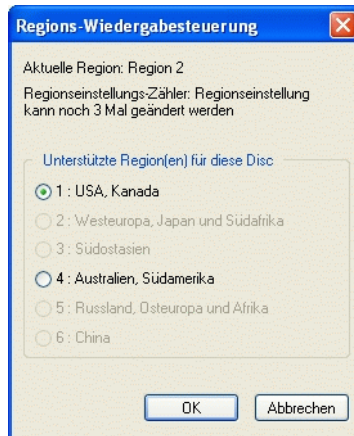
Regions-Wiedergabesteuerung

Aktuelle Region: Region 2

Regionseinstellungs-Zähler: Regionseinstellung kann noch 3 Mal geändert werden

Unterstützte Region(en) für diese Disc

1 : USA, Kanada

2 : Westeuropa, Japan und Südafrika

3 : Südostasien

4 : Australien, Südamerika

5 : Russland, Osteuropa und Afrika

6 : China

OK

Abbrechen